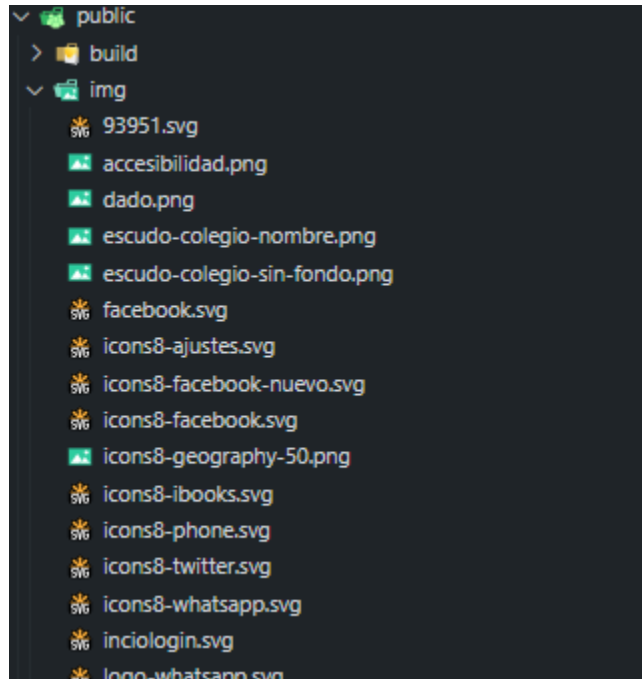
public
build
img
93951.svg
accesibilidad.png
dado.png
escudo-colegio-nombre.png
escudo-colegio-sin-fondo.png
facebook.svg
icons8-ajustes.svg
icons8-facebook-nuevo.svg
icons8-facebook.svg
icons8-geography-50.png
icons8-ibooks.svg
icons8-phone.svg
icons8-twitter.svg
icons8-whatsapp.svg
inciologin.svg
logo-whatsapp.svg